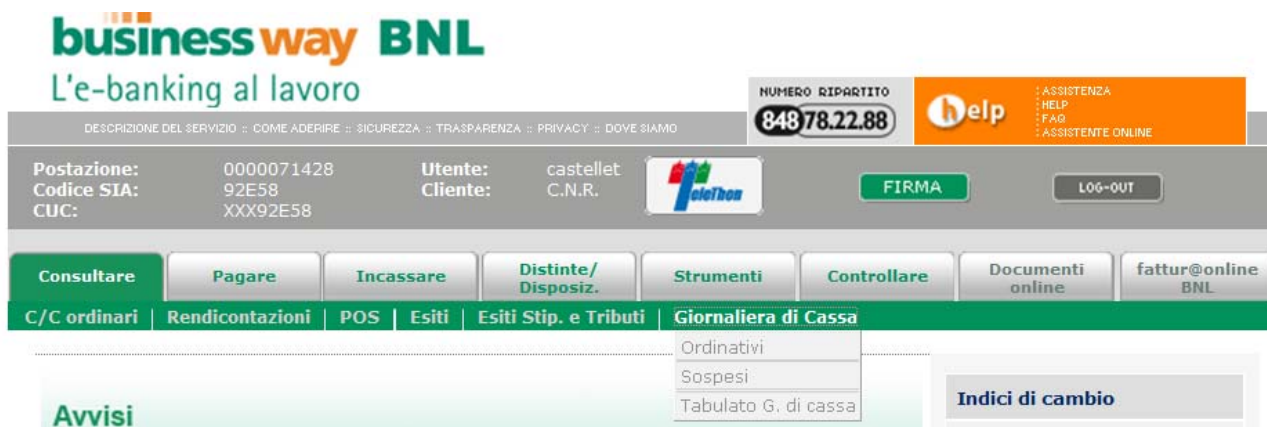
business way BNL
L'e-banking al lavoro

DESCRIZIONE DEL SERVIZIO :: COME ADERIRE :: SICUREZZA :: TRASPARENZA :: PRIVACY :: DOVE SIAMO

NUMERO RIPARTITO
848 78.22.88

help
: ASSISTENZA
: HELP
: FAQ
: ASSISTENTE ONLINE

Postazione: 0000071428
Codice SIA: 92E58
CUC: XXX92E58
Utente: castellet
Cliente: C.N.R.

TeleThon

FIRMA

LOG-OUT

Consultare | Pagare | Incassare | Distinte/ Disposiz. | Strumenti | Controllare | Documenti online | fattur@online BNL

C/C ordinari | Rendicontazioni | POS | Esiti | Esiti Stip. e Tributi | Giornaliera di Cassa

Ordinativi
Sospesi
Tabulato G. di cassa

Avvisi

Indici di cambio